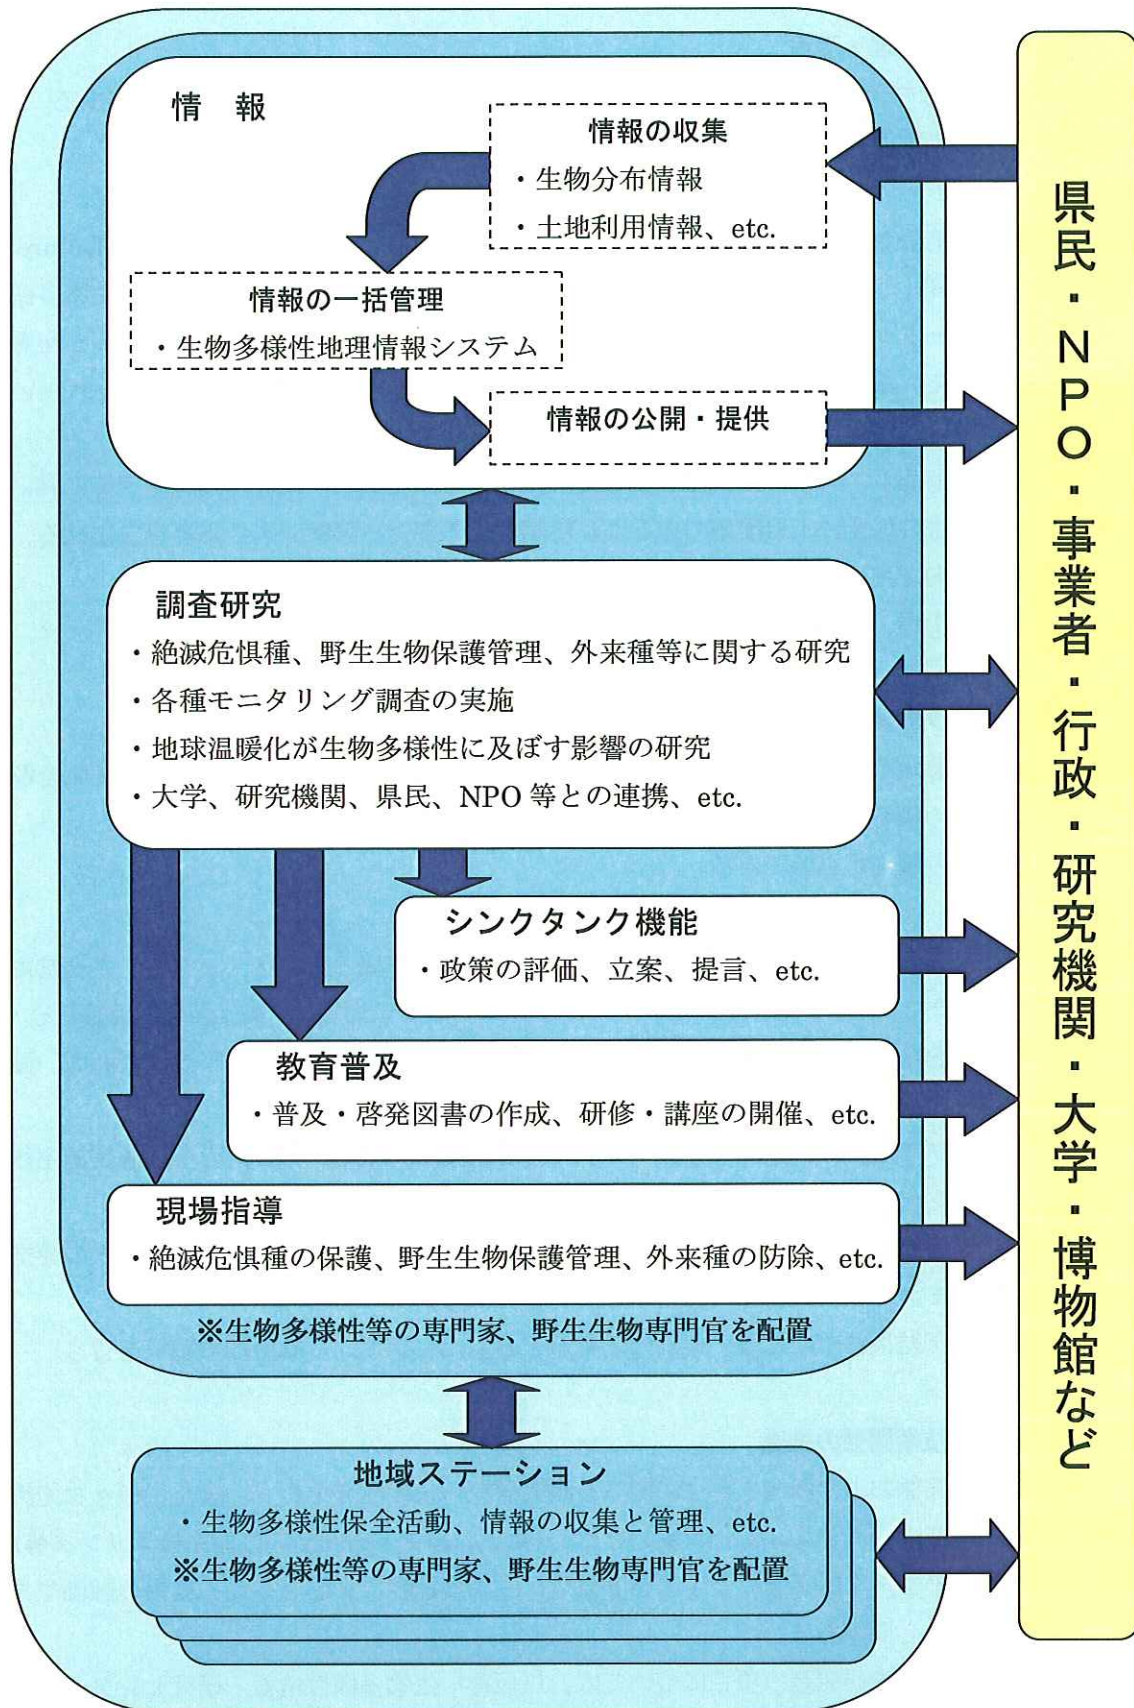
情　報

情報の収集
・生物分布情報
・土地利用情報、etc.

情報の一括管理
・生物多様性地理情報システム

情報の公開・提供

調査研究
・絶滅危惧種、野生生物保護管理、外来種等に関する研究
・各種モニタリング調査の実施
・地球温暖化が生物多様性に及ぼす影響の研究
・大学、研究機関、県民、NPO 等との連携、etc.

シンクタンク機能
・政策の評価、立案、提言、etc.

教育普及
・普及・啓発図書の作成、研修・講座の開催、etc.

現場指導
・絶滅危惧種の保護、野生生物保護管理、外来種の防除、etc.

※生物多様性等の専門家、野生生物専門官を配置

地域ステーション
・生物多様性保全活動、情報の収集と管理、etc.
※生物多様性等の専門家、野生生物専門官を配置

県民・NPO・事業者・行政・研究機関・大学・博物館など